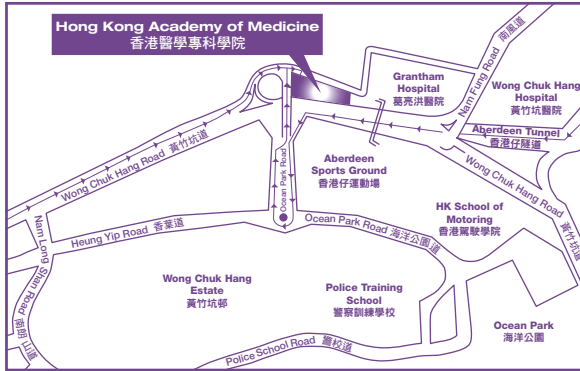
Hong Kong Academy of Medicine
香港醫學專科學院

Grantham Hospital
葛亮洪醫院

Nam Fung Road
南風道

Wong Chuk Hang Hospital
黃竹坑醫院

Aberdeen Tunnel
香港仔隧道

Wong Chuk Hang Road 黃竹坑道

Ocean Park Road

Aberdeen Sports Ground
香港仔運動場

Wong Chuk Hang Road

黃竹坑道

HK School of Motoring
香港駕駛學院

Ocean Park Road 海洋公園道

Heung Yip Road 香葉道

Nam Long Shan Road 南朗山道

Wong Chuk Hang Estate
黃竹坑邨

Police Training School
警察訓練學校

Ocean Park
海洋公園

Police School Road 警校道